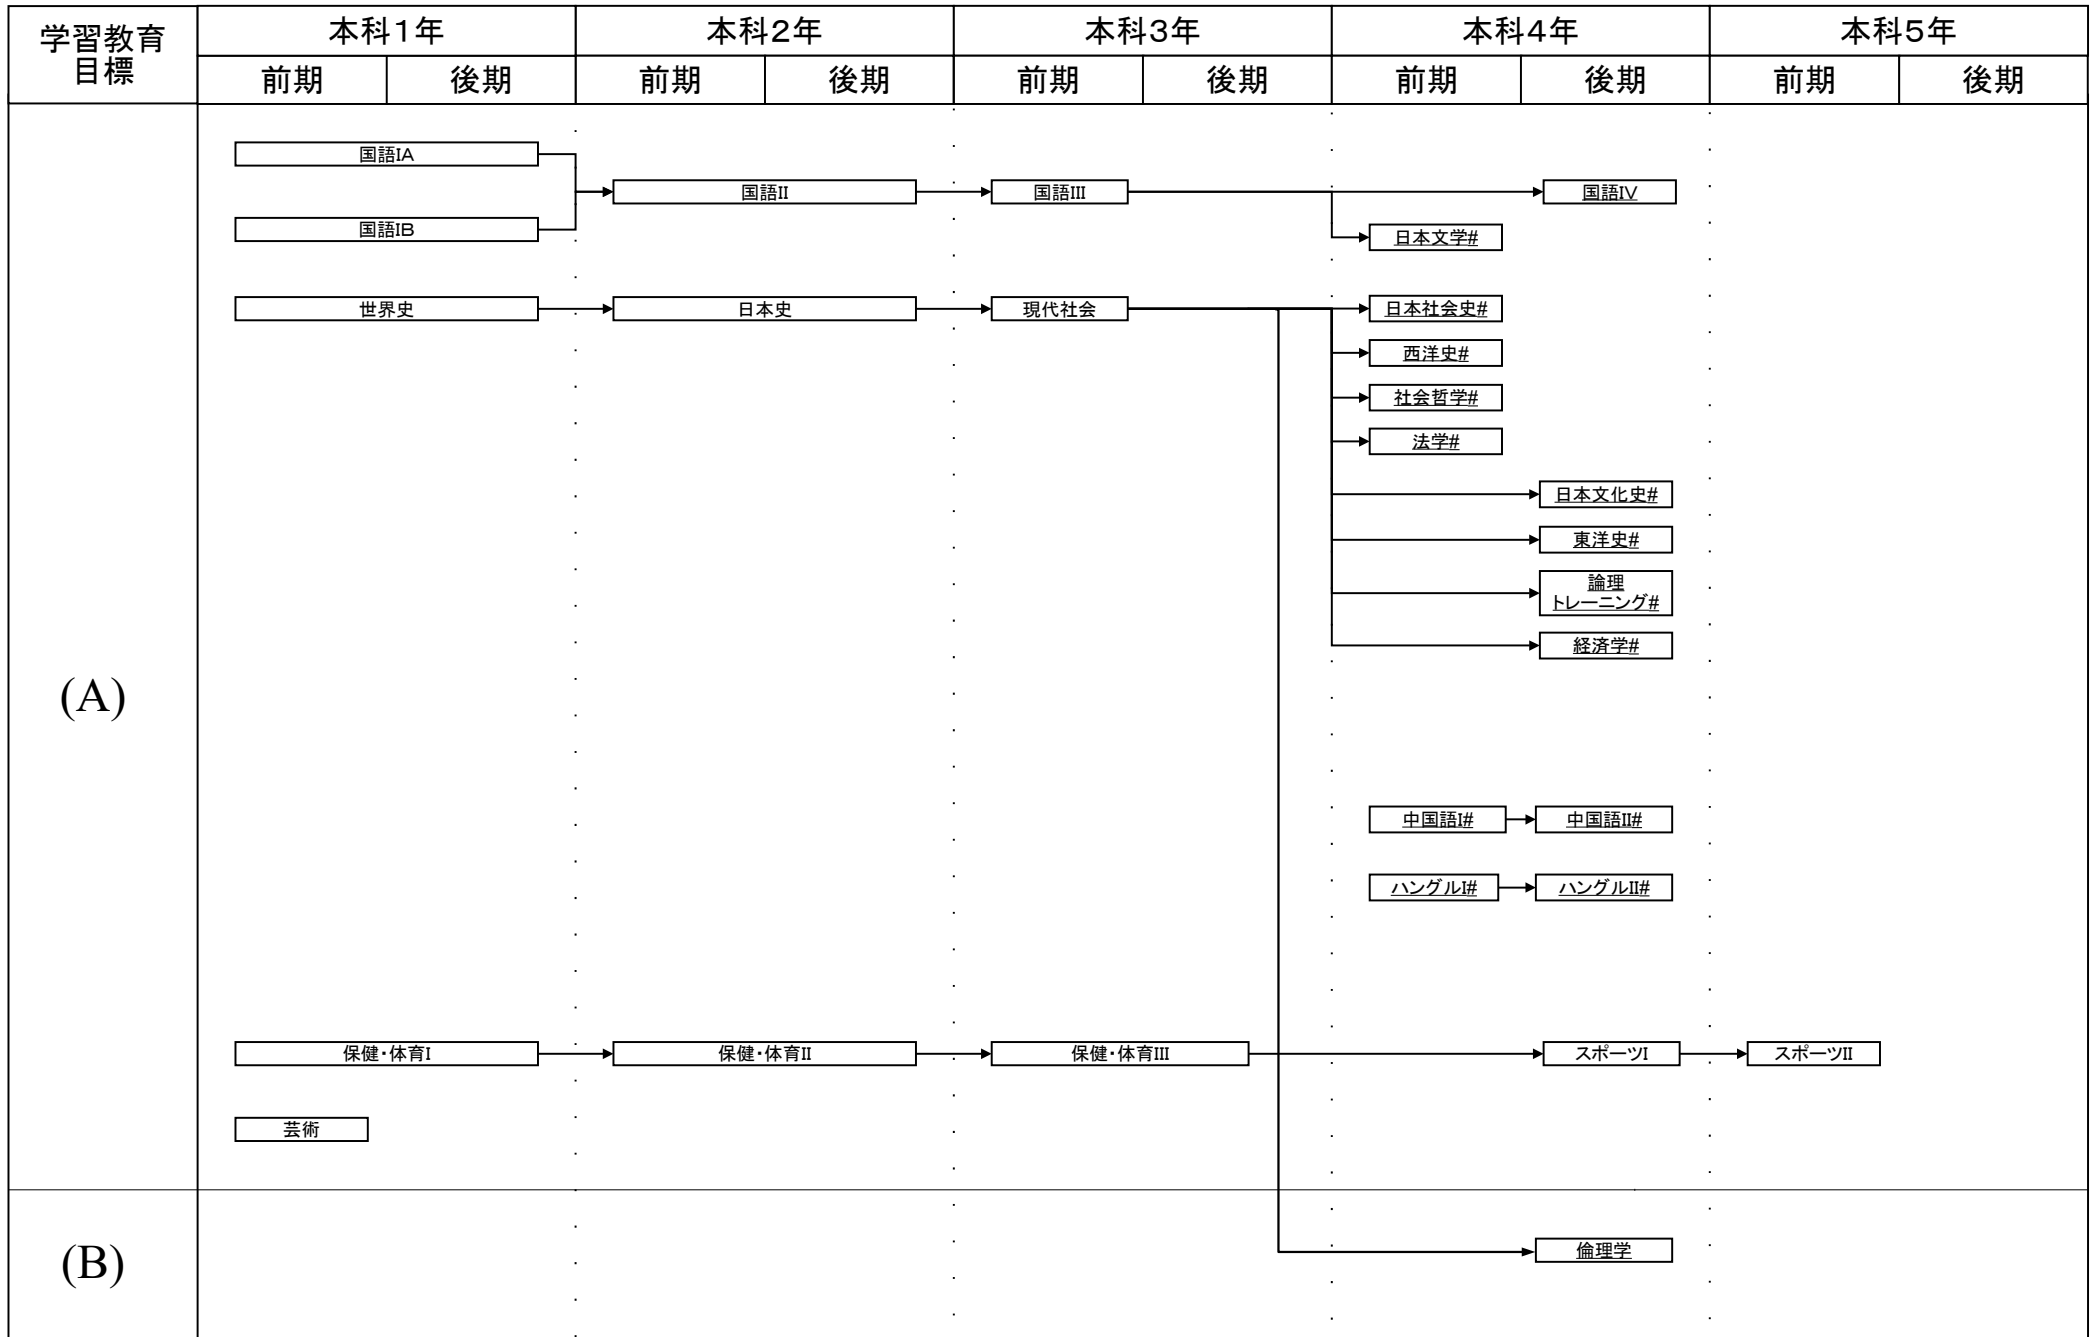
| 学習教育目標 | 本科1年 | | 本科2年 | | 本科3年 | | 本科4年 | | 本科5年 | |
|---|---|---|---|---|---|---|---|---|---|---|
| | 前期 | 後期 | 前期 | 後期 | 前期 | 後期 | 前期 | 後期 | 前期 | 後期 |

(A)

国語IA
国語IB
国語II
国語III
国語IV
日本文学#

世界史
日本史
現代社会
日本社会史#
西洋史#
社会哲学#
法学#
日本文化史#
東洋史#
論理トレーニング#
経済学#

中国語I#
中国語II#
ハングルI#
ハングルII#

保健・体育I
保健・体育II
保健・体育III
スポーツI
スポーツII

芸術

(B)

倫理学